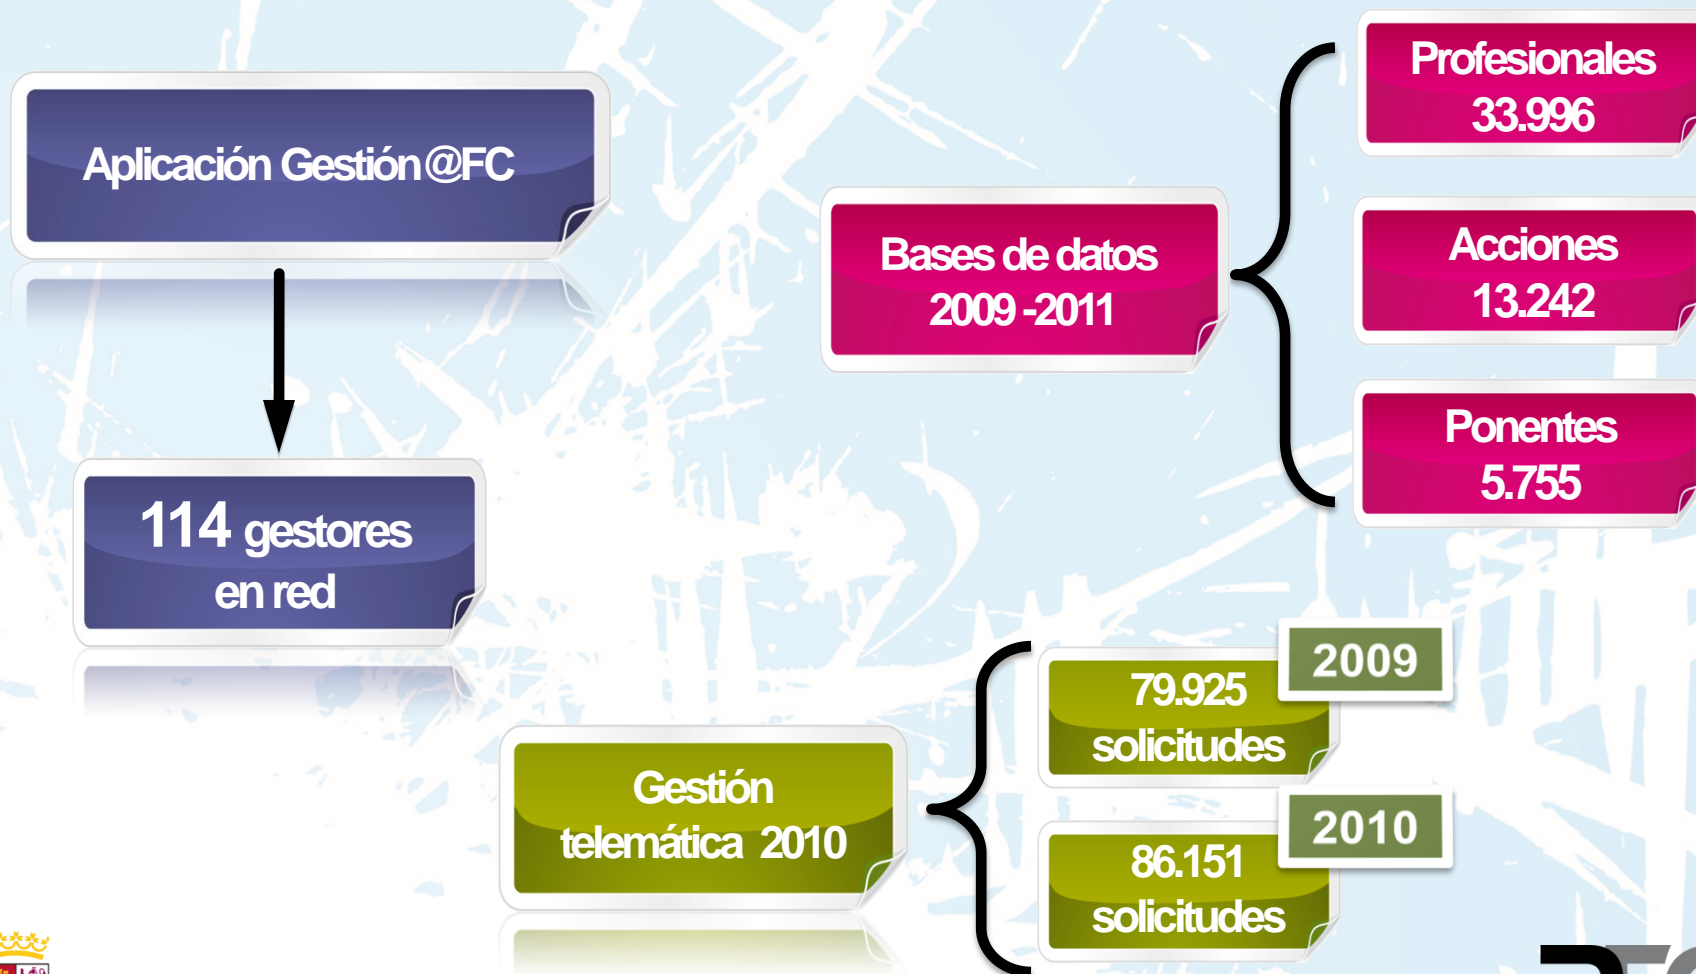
Aplicación Gestión@FC

114 gestores en red

Bases de datos 2009 -2011

Profesionales 33.996

Acciones 13.242

Ponentes 5.755

Gestión telemática 2010

2009

79.925 solicitudes

2010

86.151 solicitudes